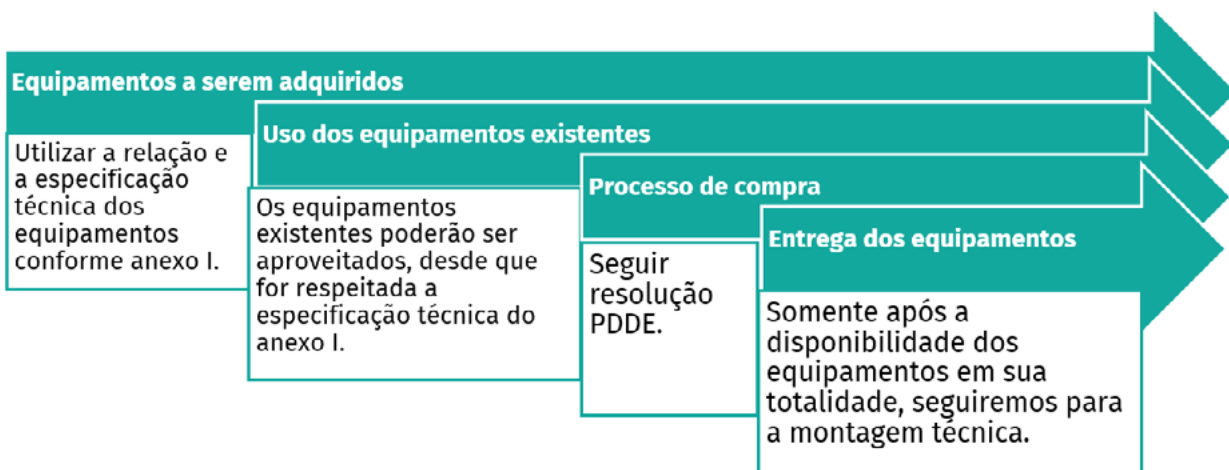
Equipamentos a serem adquiridos

Utilizar a relação e a especificação técnica dos equipamentos conforme anexo I.

Uso dos equipamentos existentes

Os equipamentos existentes poderão ser aproveitados, desde que for respeitada a especificação técnica do anexo I.

Processo de compra

Seguir resolução PDDE.

Entrega dos equipamentos

Somente após a disponibilidade dos equipamentos em sua totalidade, seguiremos para a montagem técnica.